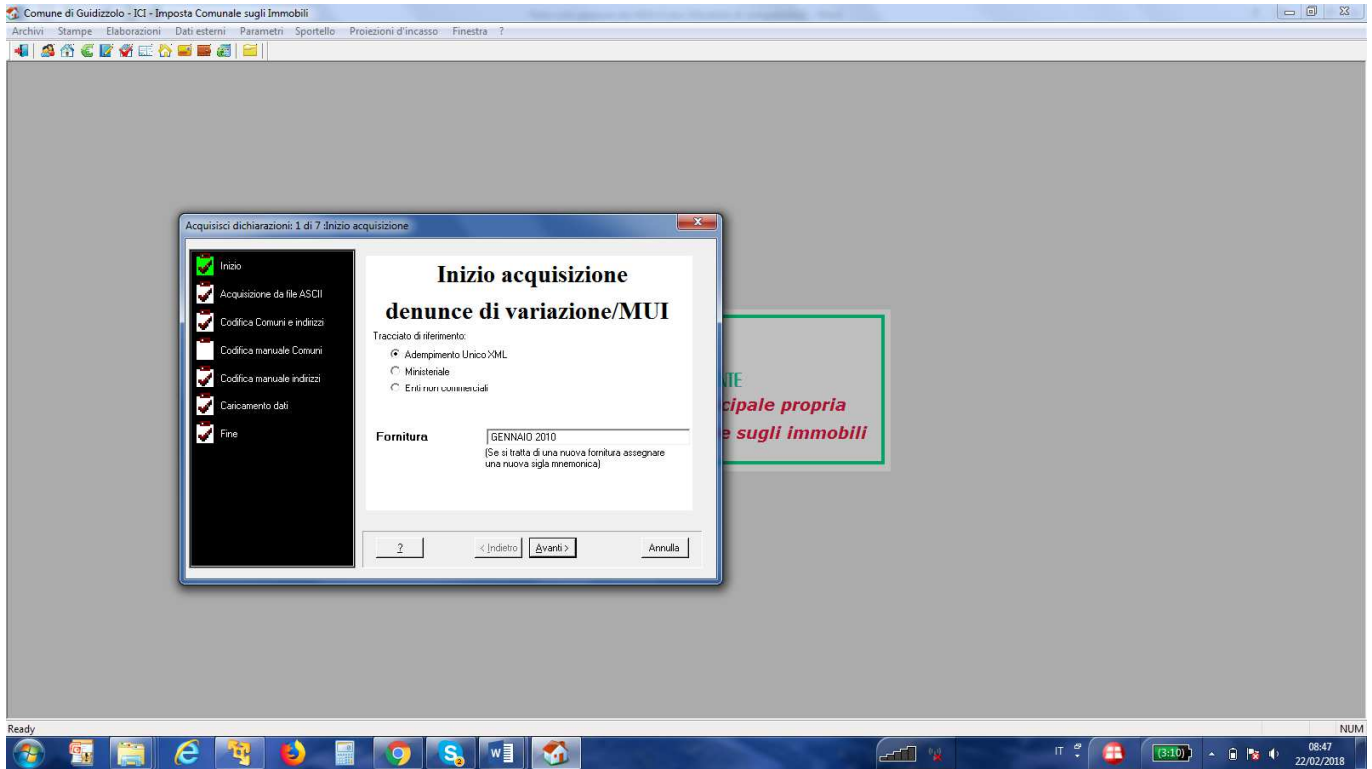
Comune di Guidizzolo - ICI - Imposta Comunale sugli Immobili

Archivi Stampe Elaborazioni Dati esterni Parametri Sportello Proiezioni d'incasso Finestra ?

Acquisisci dichiarazioni: 1 di 7 :Inizio acquisizione

Inizio
Acquisizione da file ASCII
Codifica Comuni e indirizzi
Codifica manuale Comuni
Codifica manuale indirizzi
Caricamento dati
Fine

Inizio acquisizione

denunce di variazione/MUI

Tracciato di riferimento:
Adempimento Unico XML
Ministeriale
Enti non commerciali

Fornitura GENNAIO 2010
(Se si tratta di una nuova fornitura assegnare una nuova sigla mnemonica)

?
< Indietro
Avanti >
Annulla

NTE
cipale propria
e sugli immobili

Ready

NUM

IT

(3:10)

08:47
22/02/2018